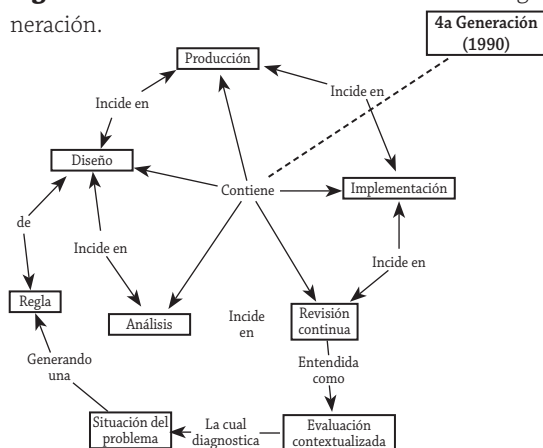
neración.

4a Generación (1990)

Producción

Incide en

Incide en

Diseño

Contiene

Implementación

de

Incide en

Incide en

Regla

Análisis

Incide en

Revisión continua

Generando una

Entendida como

Situación del problema

La cual diagnostica

Evaluación contextualizada